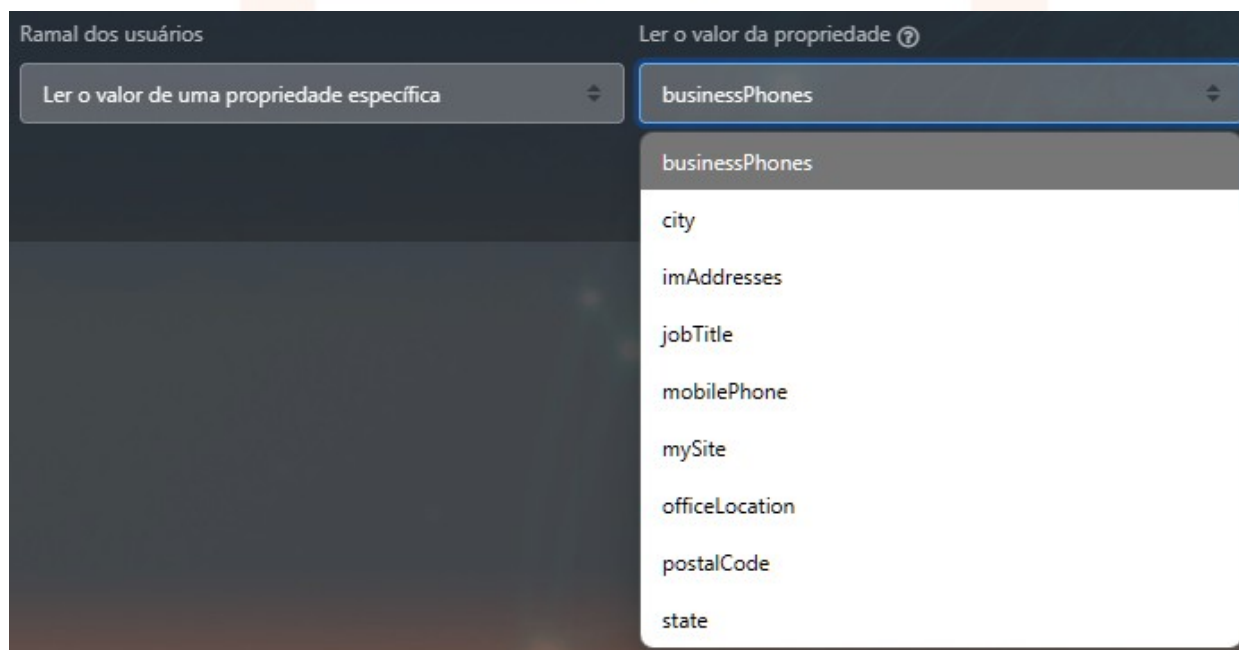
Ramal dos usuários

Ler o valor de uma propriedade específica

Ler o valor da propriedade ⑦

businessPhones

businessPhones

city

imAddresses

jobTitle

mobilePhone

mySite

officeLocation

postalCode

state